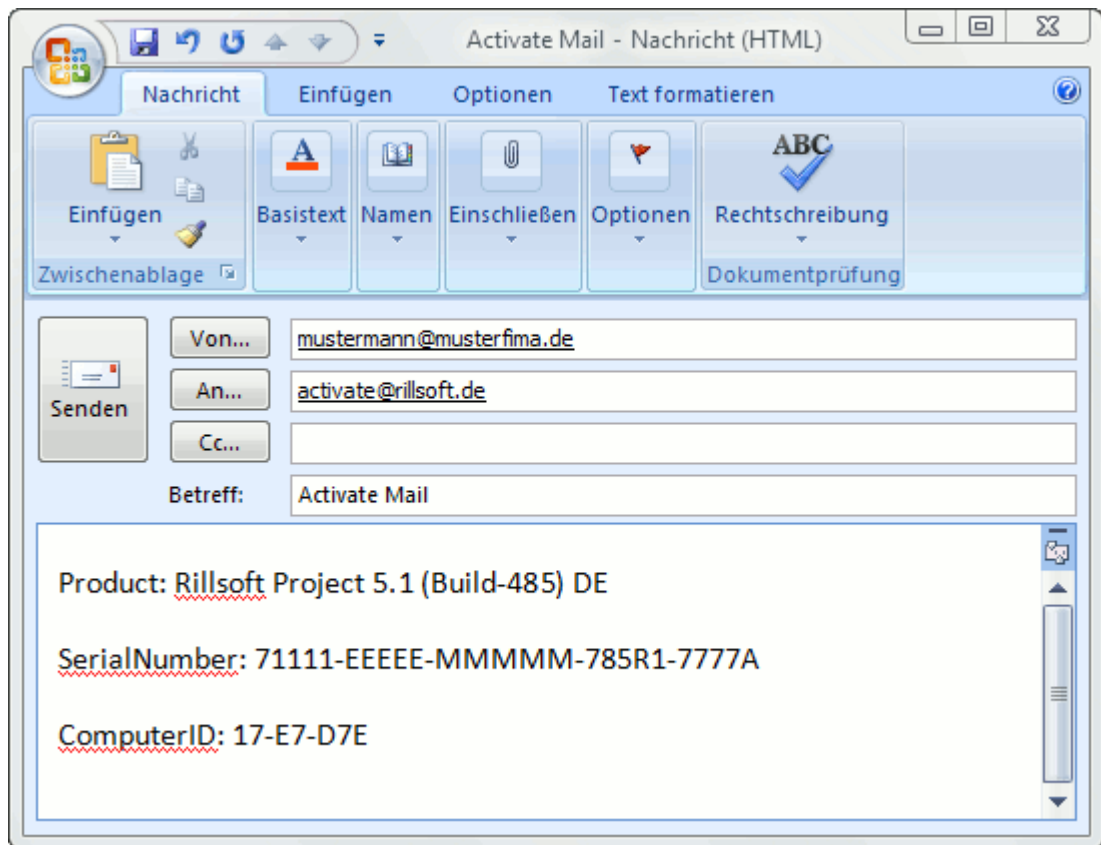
Activate Mail - Nachricht (HTML)

Nachricht | Einfügen | Optionen | Text formatieren

Einfügen
Zwischenablage
Basistext
Namen
Einschließen
Optionen
ABC
Rechtschreibung
Dokumentprüfung

Senden
Von... mustermann@musterfima.de
An... activate@rillsoft.de
Cc...
Betreff: Activate Mail

Product: Rillsoft Project 5.1 (Build-485) DE

SerialNumber: 71111-EEEEE-MMMMM-785R1-7777A

ComputerID: 17-E7-D7E